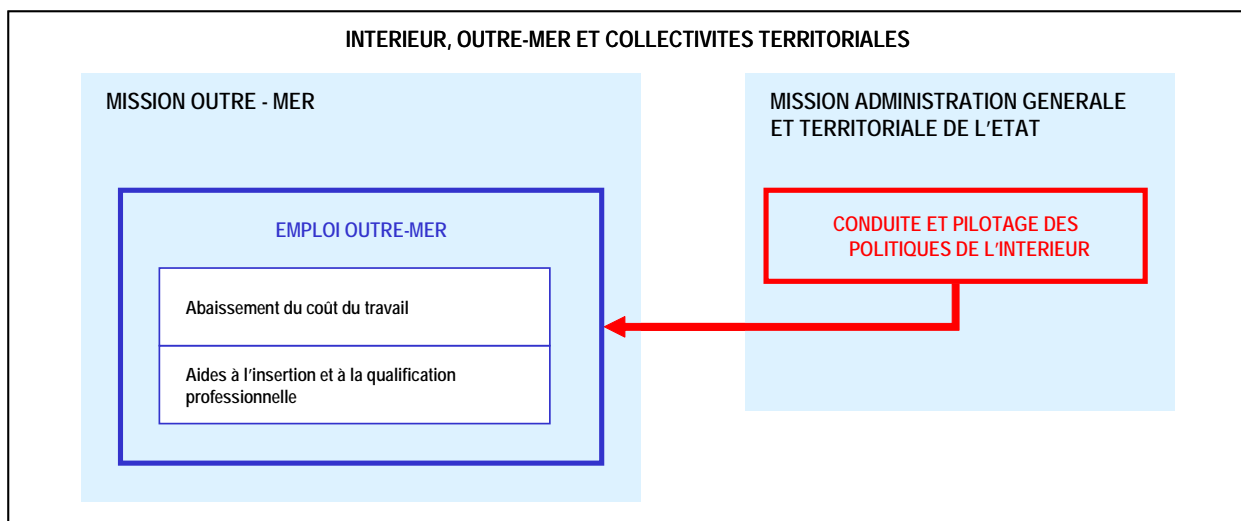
INTERIEUR, OUTRE-MER ET COLLECTIVITES TERRITORIALES

MISSION OUTRE - MER

EMPLOI OUTRE-MER

Abaissement du coût du travail

Aides à l'insertion et à la qualification professionnelle

MISSION ADMINISTRATION GENERALE ET TERRITORIALE DE L'ETAT

CONDUITE ET PILOTAGE DES POLITIQUES DE L'INTERIEUR